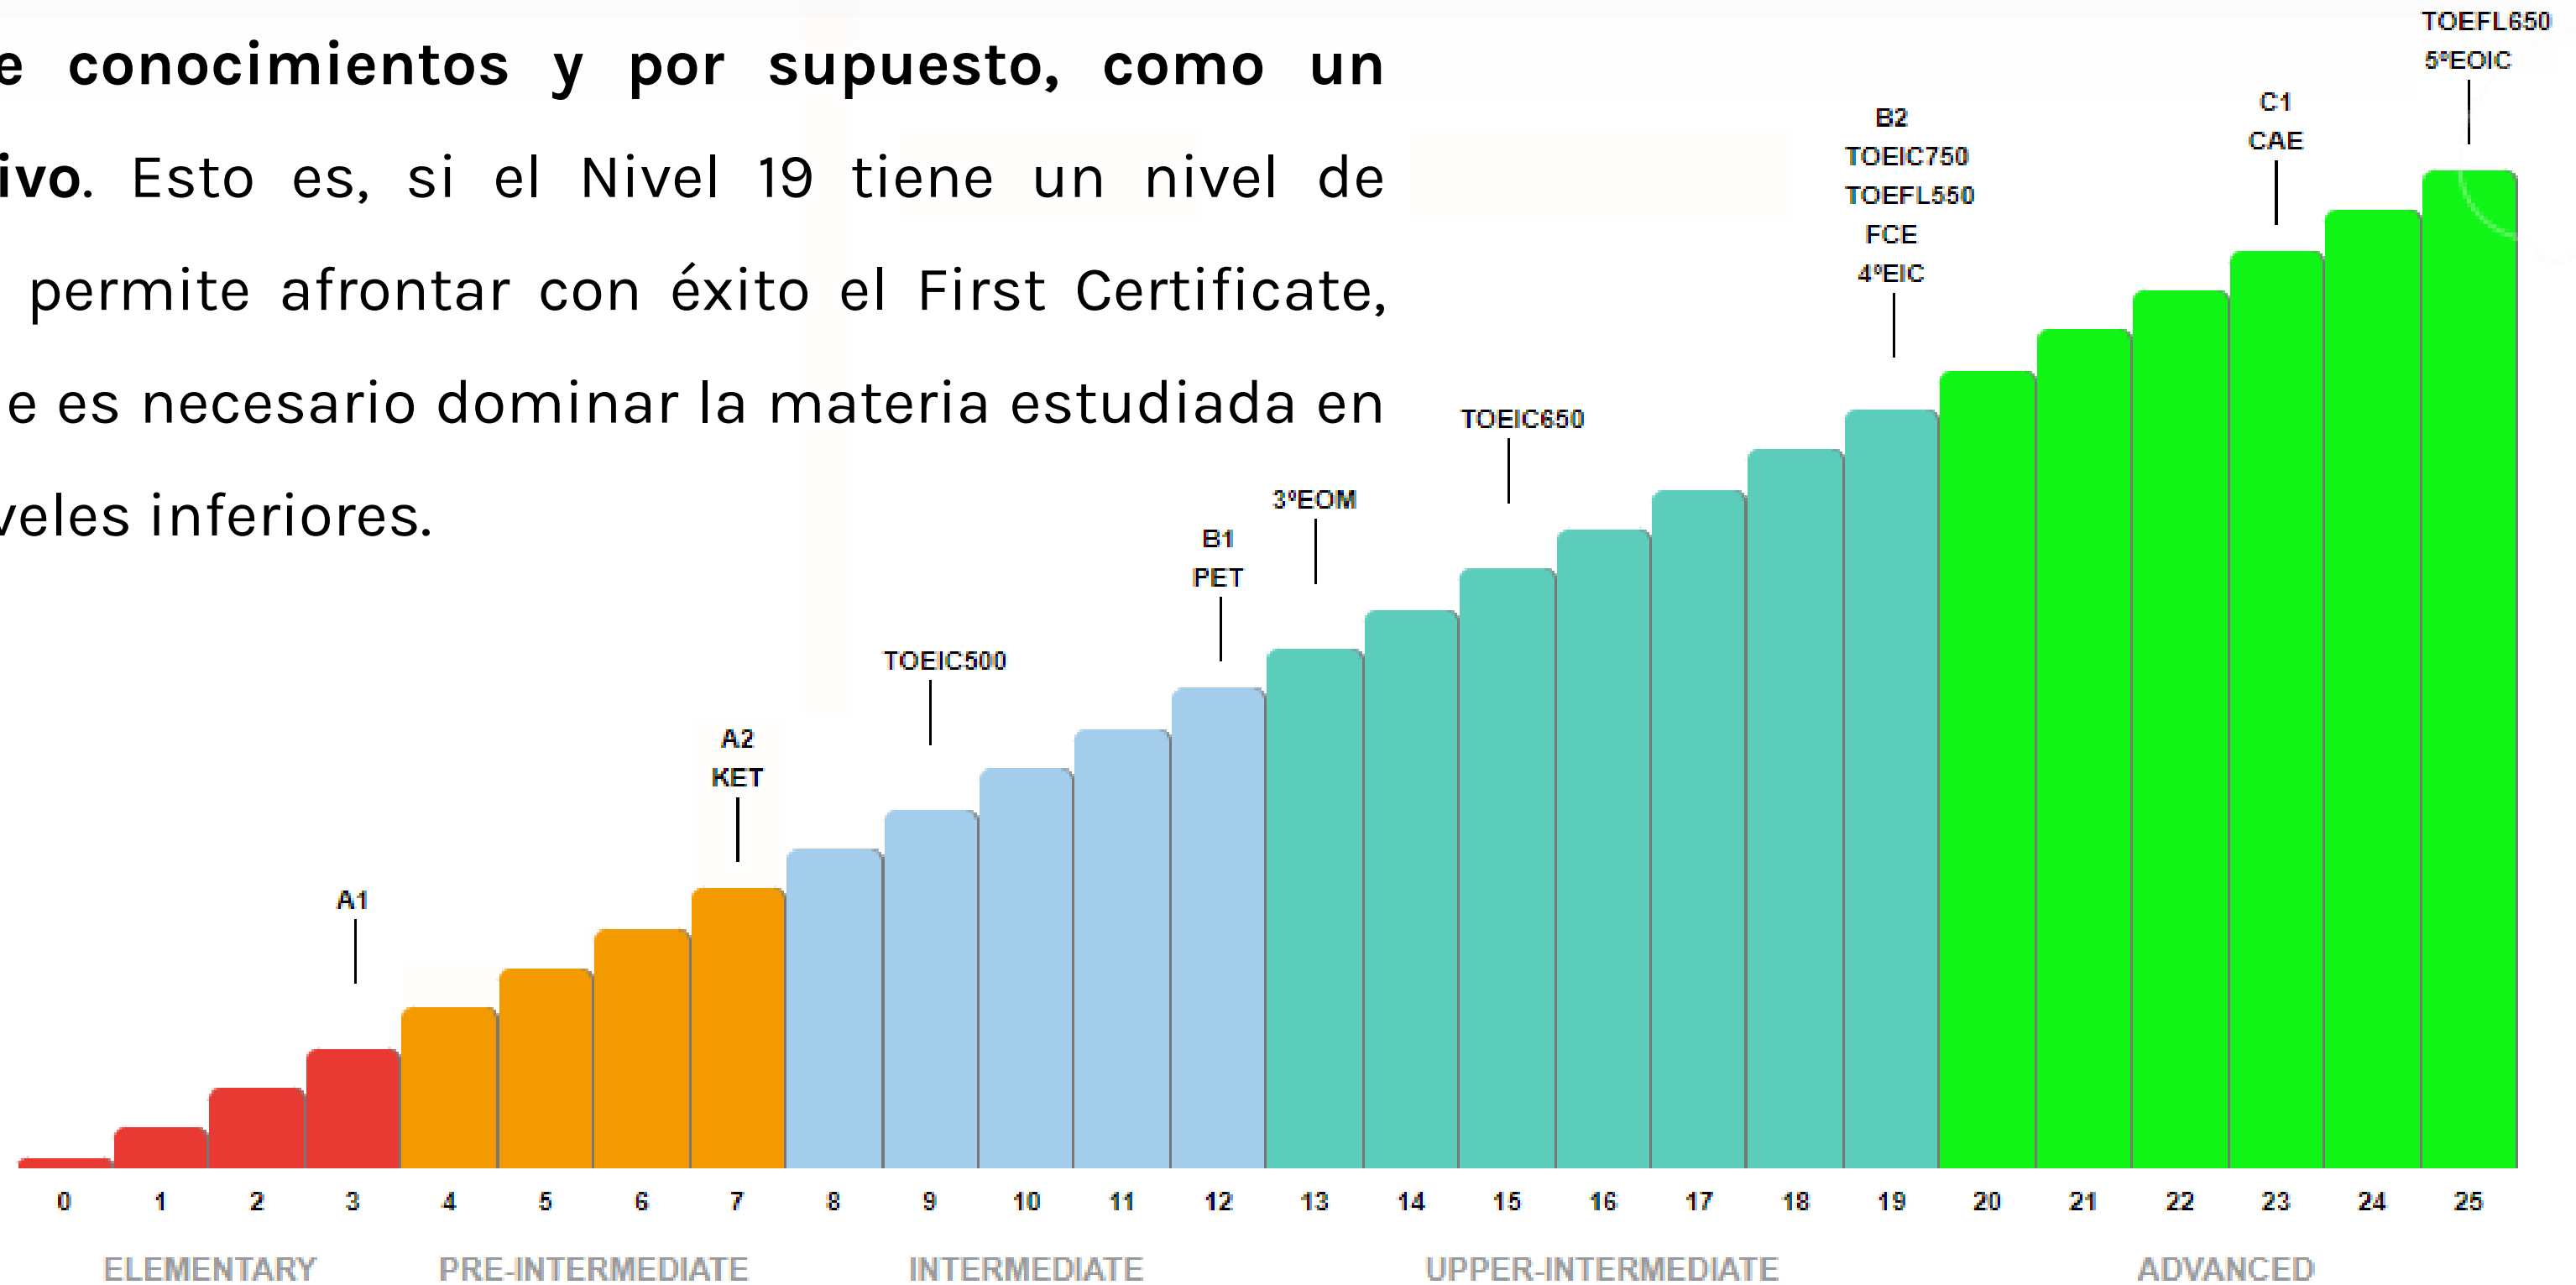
e conocimientos y por supuesto, como un ivo. Esto es, si el Nivel 19 tiene un nivel de permite afrontar con éxito el First Certificate, e es necesario dominar la materia estudiada en veles inferiores.

TOEFL650
5ºEOIC
C1
CAE
B2
TOEIC750
TOEFL550
FCE
4ºEIC
TOEIC650
3ºEOM
B1
PET
TOEIC500
A2
KET
A1

0 1 2 3 4 5 6 7 8 9 10 11 12 13 14 15 16 17 18 19 20 21 22 23 24 25

ELEMENTARY PRE-INTERMEDIATE INTERMEDIATE UPPER-INTERMEDIATE ADVANCED